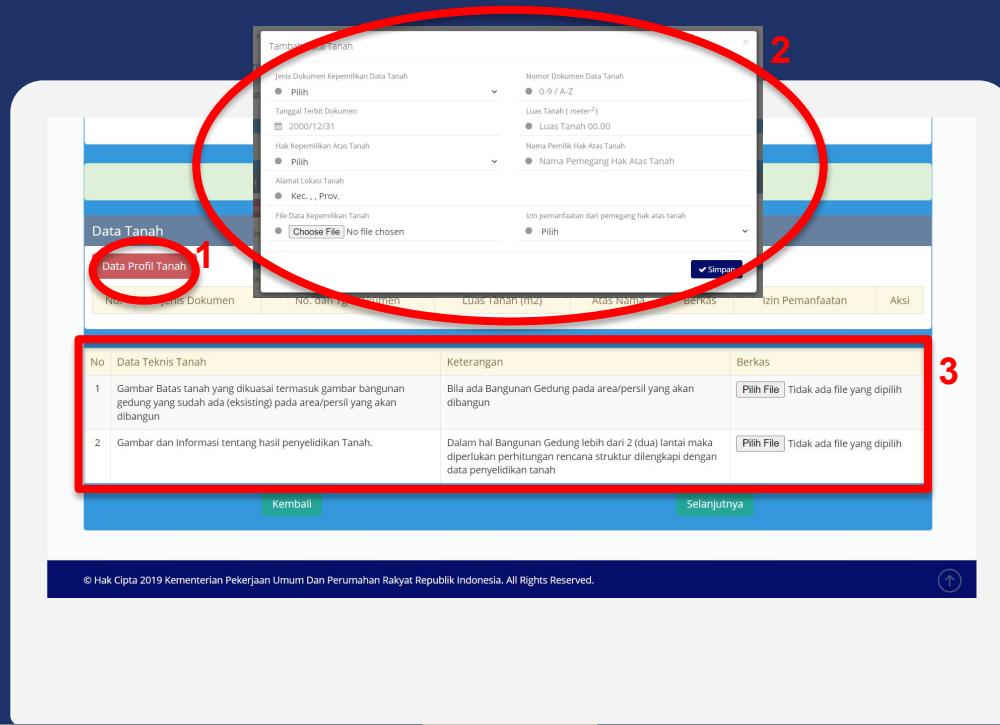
Tambah Data Tanah

×

Jenis Dokumen Kepemilikan Data Tanah
Pilih

Nomor Dokumen Data Tanah
0-9 / A-Z

Tanggal Terbit Dokumen
2000/12/31

Luas Tanah ( $meter^2$ )
Luas Tanah 00.00

Hak Kepemilikan Atas Tanah
Pilih

Nama Pemilik Hak Atas Tanah
Nama Pemegang Hak Atas Tanah

Alamat Lokasi Tanah
Kec. , , Prov.

File Data Kepemilikan Tanah
Choose File No file chosen

Izin pemanfaatan dari pemegang hak atas tanah
Pilih

Simpan

2

Data Tanah

Data Profil Tanah 1

| No. | Jenis Dokumen | No. dan Tgl Dokumen | Luas Tanah (m2) | Atas Nama | Berkas | Izin Pemanfaatan | Aksi |
|---|---|---|---|---|---|---|---|

3

| No | Data Teknis Tanah | Keterangan | Berkas |
|---|---|---|---|
| 1 | Gambar Batas tanah yang dikuasai termasuk gambar bangunan gedung yang sudah ada (eksisting) pada area/persil yang akan dibangun | Bila ada Bangunan Gedung pada area/persil yang akan dibangun | Pilih File Tidak ada file yang dipilih |
| 2 | Gambar dan Informasi tentang hasil penyelidikan Tanah. | Dalam hal Bangunan Gedung lebih dari 2 (dua) lantai maka diperlukan perhitungan rencana struktur dilengkapi dengan data penyelidikan tanah | Pilih File Tidak ada file yang dipilih |

Kembali

Selanjutnya

© Hak Cipta 2019 Kementerian Pekerjaan Umum Dan Perumahan Rakyat Republik Indonesia. All Rights Reserved.